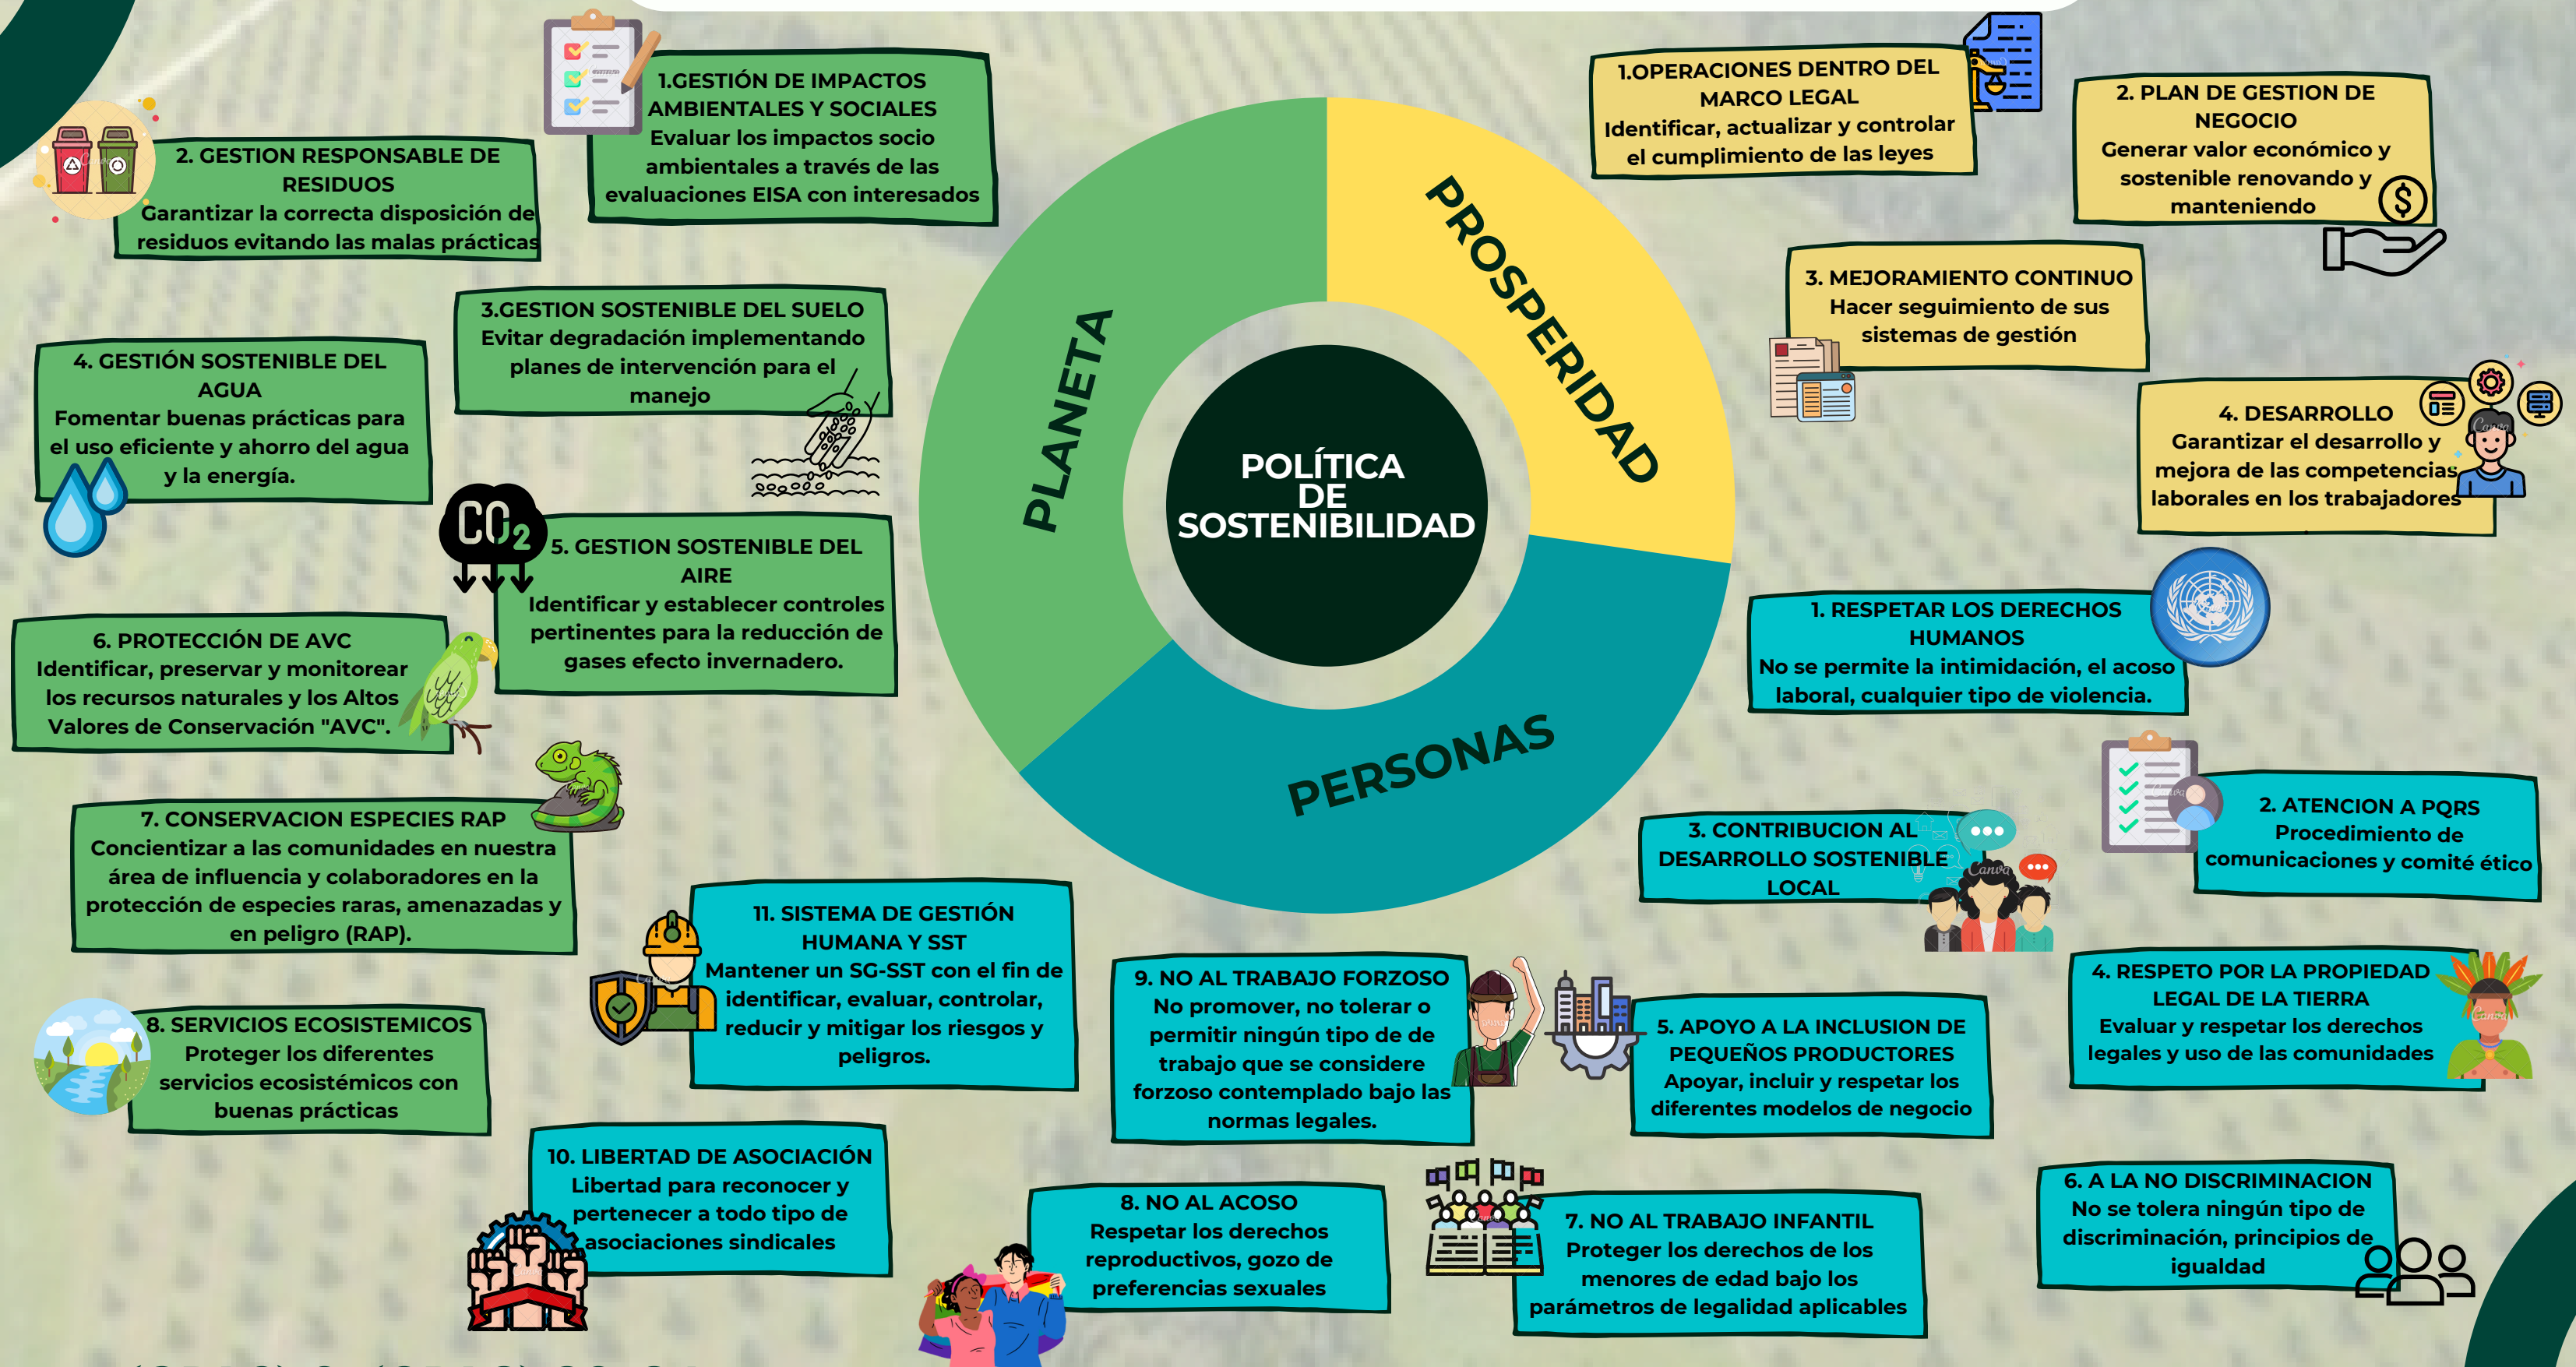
POLÍTICA DE SOSTENIBILIDAD

PLANETA

PROSPERIDAD

PERSONAS

1.GESTIÓN DE IMPACTOS AMBIENTALES Y SOCIALES
Evaluar los impactos socio ambientales a través de las evaluaciones EISA con interesados

2. GESTION RESPONSABLE DE RESIDUOS
Garantizar la correcta disposición de residuos evitando las malas prácticas

3.GESTION SOSTENIBLE DEL SUELO
Evitar degradación implementando planes de intervención para el manejo

4. GESTIÓN SOSTENIBLE DEL AGUA
Fomentar buenas prácticas para el uso eficiente y ahorro del agua y la energía.

$CO_2$

5. GESTION SOSTENIBLE DEL AIRE
Identificar y establecer controles pertinentes para la reducción de gases efecto invernadero.

6. PROTECCIÓN DE AVC
Identificar, preservar y monitorear los recursos naturales y los Altos Valores de Conservación "AVC".

7. CONSERVACION ESPECIES RAP
Concientizar a las comunidades en nuestra área de influencia y colaboradores en la protección de especies raras, amenazadas y en peligro (RAP).

8. SERVICIOS ECOSISTEMICOS
Proteger los diferentes servicios ecosistémicos con buenas prácticas

1.OPERACIONES DENTRO DEL MARCO LEGAL
Identificar, actualizar y controlar el cumplimiento de las leyes

2. PLAN DE GESTION DE NEGOCIO
Generar valor económico y sostenible renovando y manteniendo

3. MEJORAMIENTO CONTINUO
Hacer seguimiento de sus sistemas de gestión

4. DESARROLLO
Garantizar el desarrollo y mejora de las competencias laborales en los trabajadores

1. RESPETAR LOS DERECHOS HUMANOS
No se permite la intimidación, el acoso laboral, cualquier tipo de violencia.

2. ATENCION A PQRS
Procedimiento de comunicaciones y comité ético

3. CONTRIBUCION AL DESARROLLO SOSTENIBLE LOCAL

4. RESPETO POR LA PROPIEDAD LEGAL DE LA TIERRA
Evaluar y respetar los derechos legales y uso de las comunidades

5. APOYO A LA INCLUSION DE PEQUEÑOS PRODUCTORES
Apoyar, incluir y respetar los diferentes modelos de negocio

6. A LA NO DISCRIMINACION
No se tolera ningún tipo de discriminación, principios de igualdad

7. NO AL TRABAJO INFANTIL
Proteger los derechos de los menores de edad bajo los parámetros de legalidad aplicables

8. NO AL ACOSO
Respetar los derechos reproductivos, gozo de preferencias sexuales

9. NO AL TRABAJO FORZOSO
No promover, no tolerar o permitir ningún tipo de de trabajo que se considere forzoso contemplado bajo las normas legales.

10. LIBERTAD DE ASOCIACIÓN
Libertad para reconocer y pertenecer a todo tipo de asociaciones sindicales

11. SISTEMA DE GESTIÓN HUMANA Y SST
Mantener un SG-SST con el fin de identificar, evaluar, controlar, reducir y mitigar los riesgos y peligros.